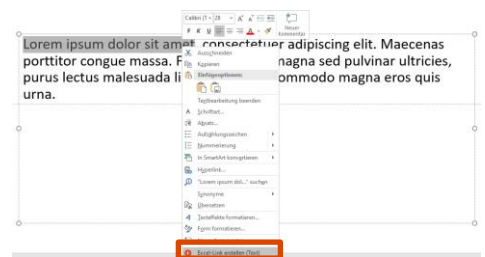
Calibri (T · 28 · A A
F K U
Neuer Kommentar

Lorem ipsum dolor sit amet, consectetuer adipiscing elit. Maecenas porttitor congue massa. F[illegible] magna sed pulvinar ultricies, purus lectus malesuada li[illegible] commodo magna eros quis urna.

Ausschneiden
Kopieren
Einfügeoptionen:
Textbearbeitung beenden
Schriftart...
Absatz...
Aufzählungszeichen
Nummerierung
In SmartArt konvertieren
Hyperlink...
"Lorem ipsum dol..." suchen
Synonyme
Übersetzen
Textfeldeffekte formatieren...
Form formatieren...
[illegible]
Excel-Link erstellen (Text)